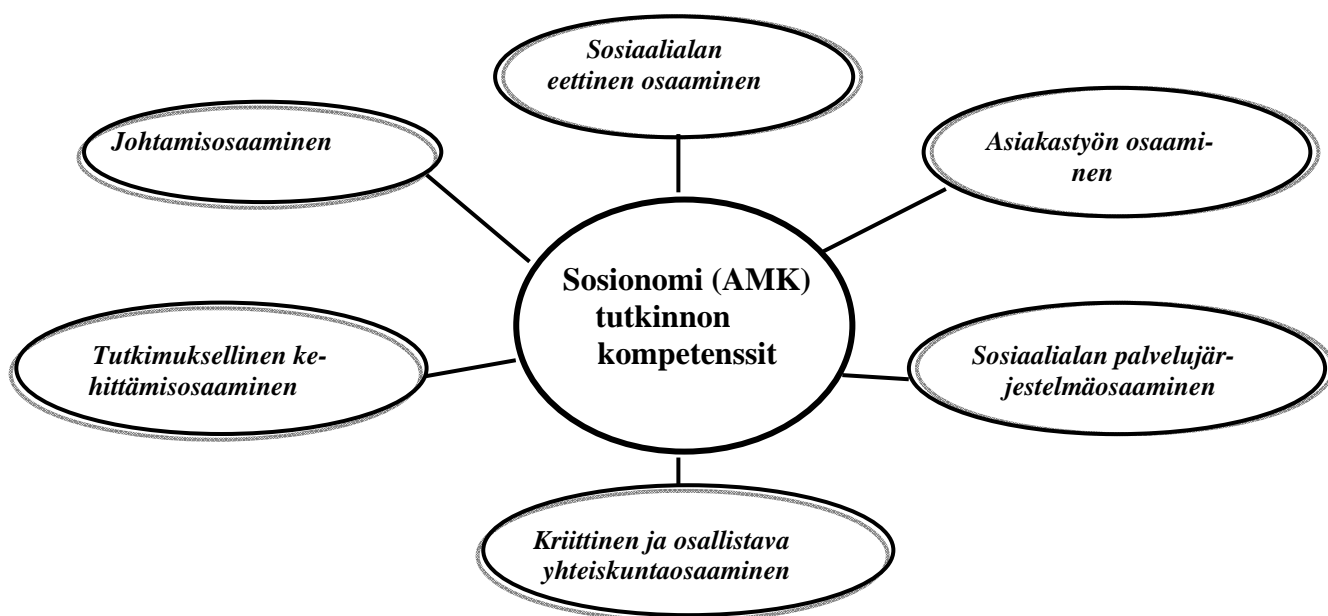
Sosiaalialan eettinen osaaminen

Johtamisosaaminen

Asiakastyön osaaminen

Sosionomi (AMK) tutkinnon kompetenssit

Tutkimuksellinen kehittämisosaaminen

Sosiaalialan palvelujärjestelmäosaaminen

Kriittinen ja osallistava yhteiskuntaosaaminen